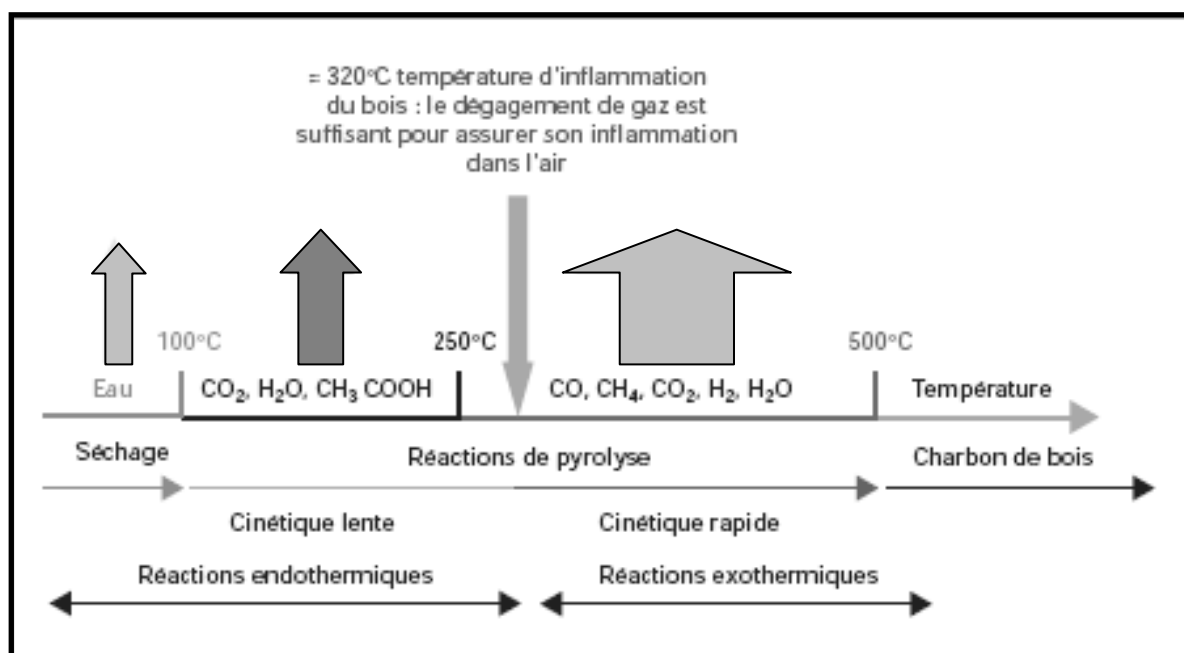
= 320°C température d'inflammation du bois : le dégagement de gaz est suffisant pour assurer son inflammation dans l'air

100°C

250°C

500°C

Eau

$CO_2$, $H_2O$, $CH_3$ COOH

CO, $CH_4$, $CO_2$, $H_2$, $H_2O$

Température

Séchage

Réactions de pyrolyse

Charbon de bois

Cinétique lente

Cinétique rapide

Réactions endothermiques

Réactions exothermiques